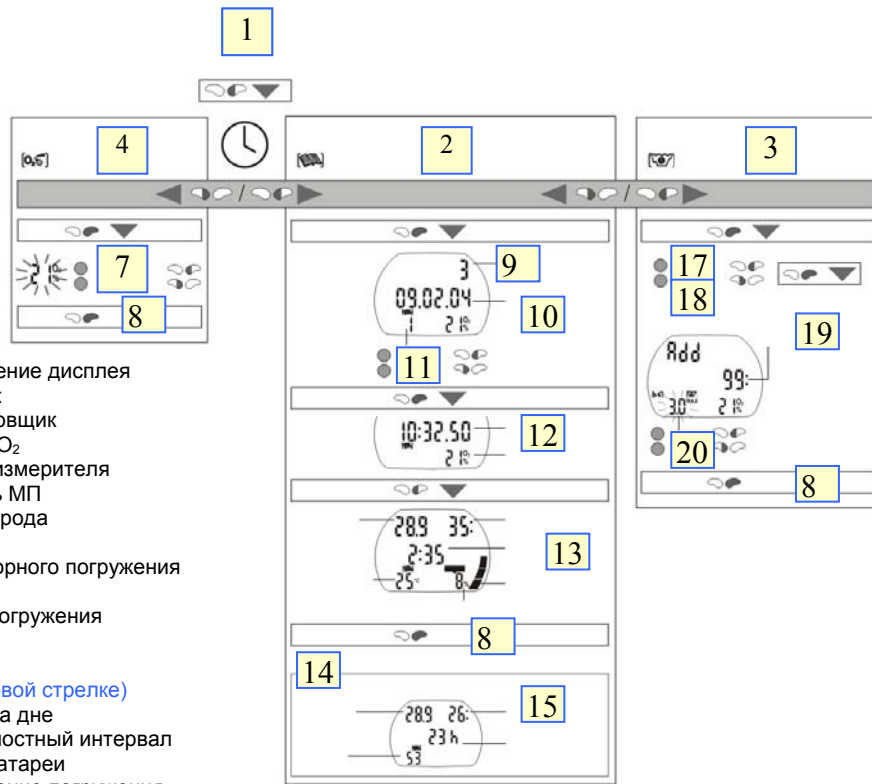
1

4

2

3

[0,5]

7

8

ение дисплея
:
овщик
$O_2$
змерителя
ь МП
рода

орного погружения

огружения

вой стрелке)
а дне
остный интервал
атареи

9
3
09.02.04
10
1 21%
11

12
10:32.50
21%

13
28.9 35:
2:35
25° 8

8

14

15
28.9 26:
23 h
53

17
18

19
Add
99:
3.0 21%
20

8